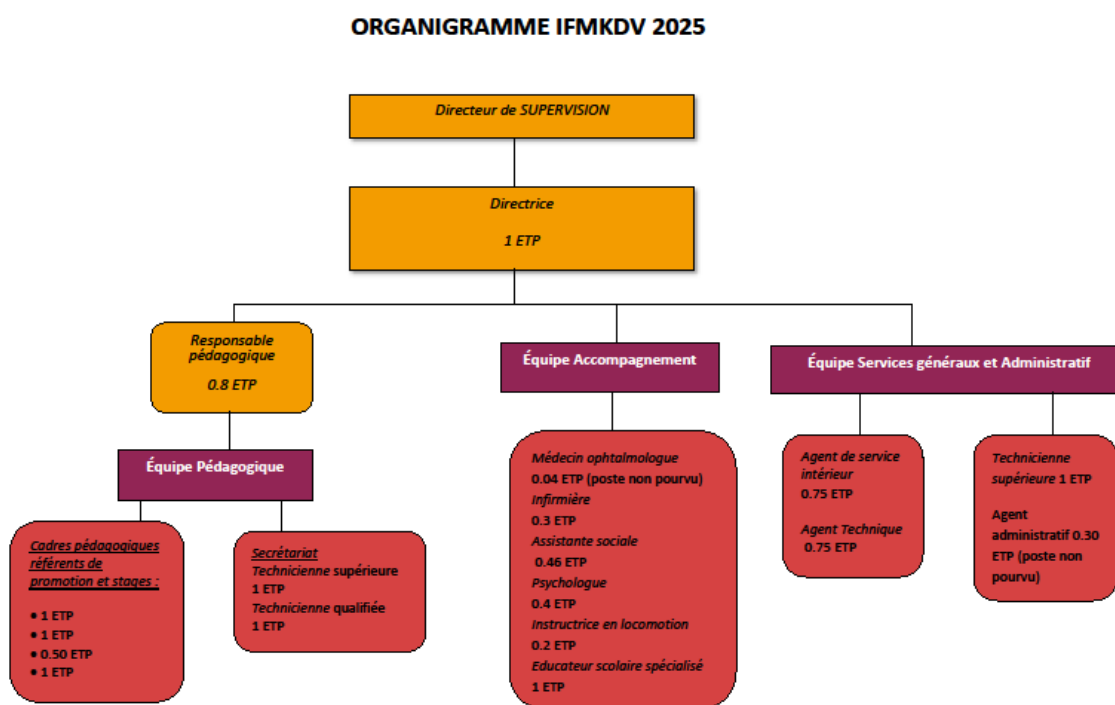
ORGANIGRAMME IFMKDV 2025

Directeur de SUPERVISION

Directrice

1 ETP

Responsable pédagogique

0.8 ETP

Équipe Accompagnement

Équipe Services généraux et Administratif

Équipe Pédagogique

Cadres pédagogiques référents de promotion et stages :

• 1 ETP
• 1 ETP
• 0.50 ETP
• 1 ETP

Secrétariat
Technicienne supérieure
1 ETP
Technicienne qualifiée
1 ETP

Médecin ophtalmologue
0.04 ETP (poste non pourvu)
Infirmière
0.3 ETP
Assistante sociale
0.46 ETP
Psychologue
0.4 ETP
Instructrice en locomotion
0.2 ETP
Educateur scolaire spécialisé
1 ETP

Agent de service intérieur
0.75 ETP

Agent Technique
0.75 ETP

Technicienne supérieure 1 ETP

Agent administratif 0.30 ETP (poste non pourvu)